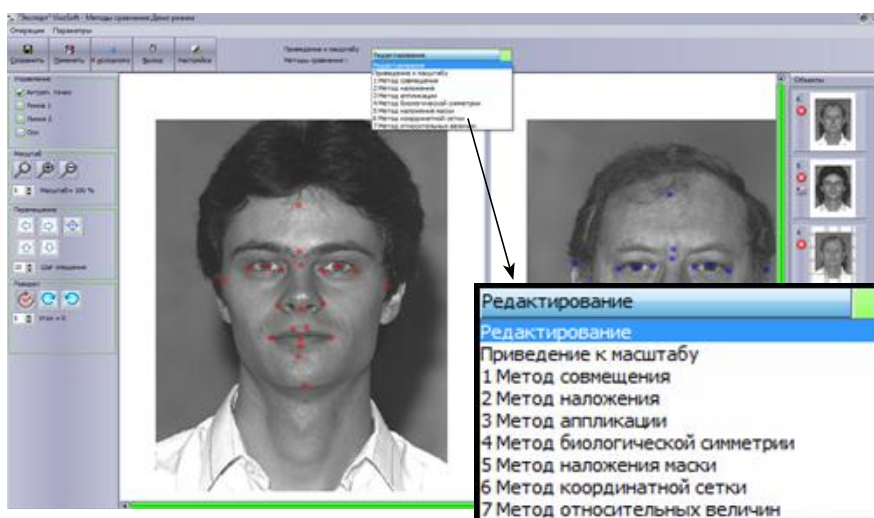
"Эксперт" VisoSoft - Методы сравнения Демо режим

Операции Параметры

Сохранить Применить К исходному Выход Настройки

Приведение к масштабу
Методы сравнения:

Редактирование
Редактирование
Приведение к масштабу
1 Метод совмещения
2 Метод наложения
3 Метод аппликации
4 Метод биологической симметрии
5 Метод наложения маски
6 Метод координатной сетки
7 Метод относительных величин

Управление
Антроп. точки
Линии 1
Линии 2
Оси

Масштаб
Масштаб = 100 %

Перемещение
Шаг смещения

Поворот
Угол = 0

Объекты

Редактирование
Редактирование
Приведение к масштабу
1 Метод совмещения
2 Метод наложения
3 Метод аппликации
4 Метод биологической симметрии
5 Метод наложения маски
6 Метод координатной сетки
7 Метод относительных величин